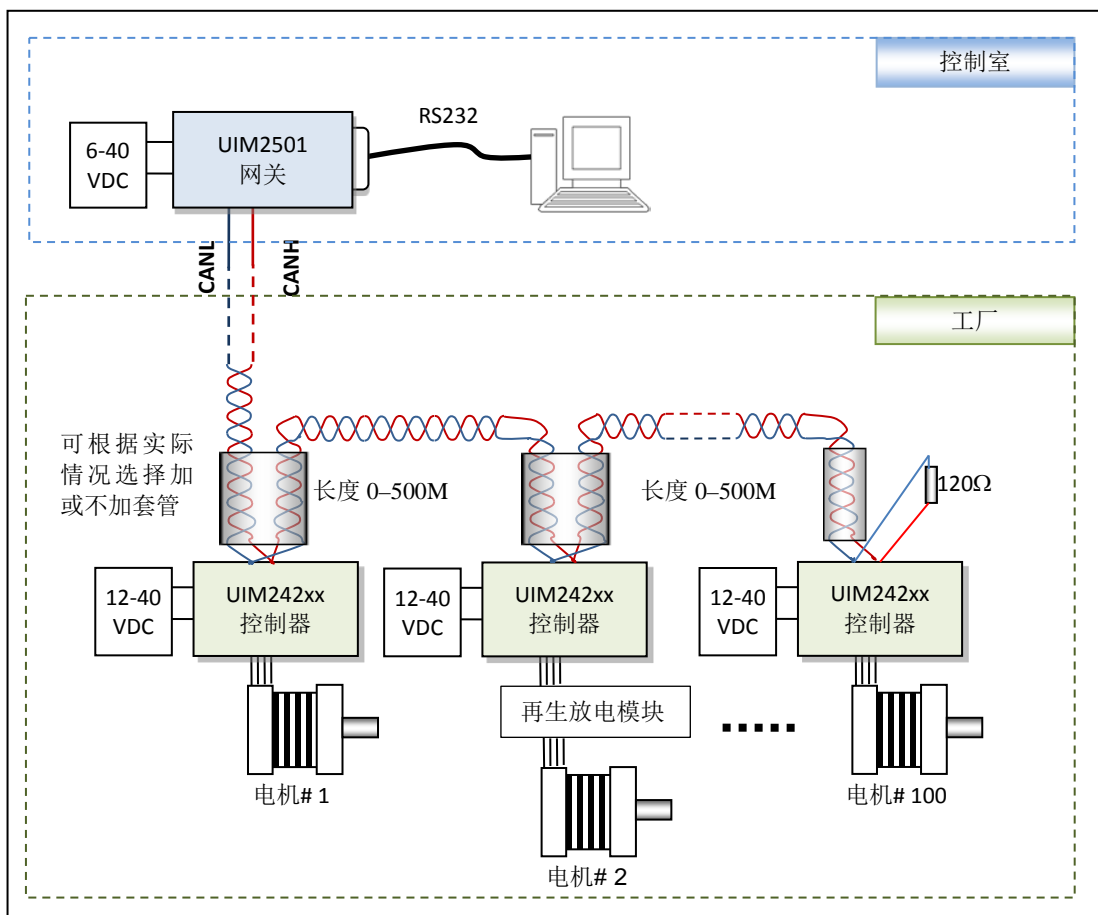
控制室

6-40 VDC

UIM2501 网关

RS232

CANL

CANH

工厂

可根据实际情况选择加或不加套管

长度 0–500M

长度 0–500M

120Ω

12-40 VDC

UIM242xx 控制器

12-40 VDC

UIM242xx 控制器

12-40 VDC

UIM242xx 控制器

再生放电模块

......

电机# 1

电机# 2

电机# 100